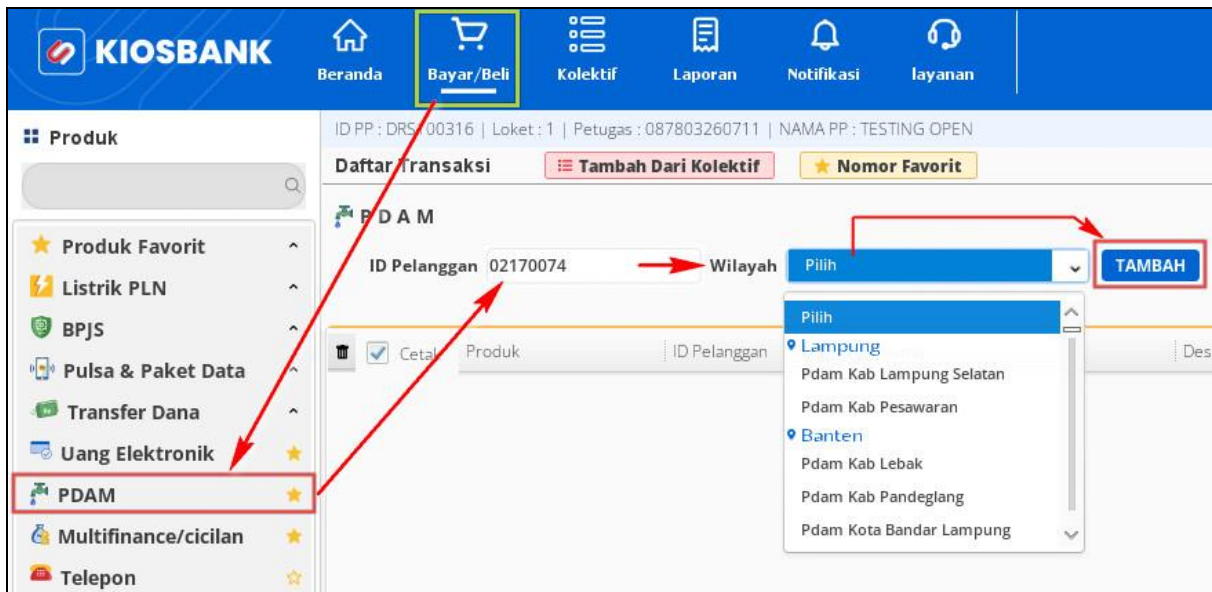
KIOSBANK

Beranda
Bayar/Beli
Kolektif
Laporan
Notifikasi
layanan

Produk

Produk Favorit
Listrik PLN
BPJS
Pulsa & Paket Data
Transfer Dana
Uang Elektronik
PDAM
Multifinance/cicilan
Telepon

ID PP : DRS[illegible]00316 | Loket : 1 | Petugas : 087803260711 | NAMA PP : TESTING OPEN

Daftar Transaksi
Tambah Dari Kolektif
Nomor Favorit

PDAM

ID Pelanggan 02170074
Wilayah Pilih
TAMBAH

Cetak
Produk
ID Pelanggan
Des

Pilih
Lampung
Pdam Kab Lampung Selatan
Pdam Kab Pesawaran
Banten
Pdam Kab Lebak
Pdam Kab Pandeglang
Pdam Kota Bandar Lampung